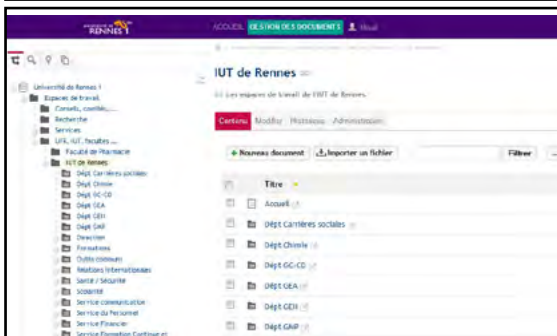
RENNES 1

ACCUEIL GESTION DES DOCUMENTS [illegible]

Université de Rennes 1
Espaces de travail
Conseils, comités...
Recherche
Services
UFR, IUT, facultés ...
Faculté de Pharmacie
IUT de Rennes
Dépt Carrières sociales
Dépt Chimie
Dépt GC-CD
Dépt GEA
Dépt GEII
Dépt GMP
Direction
Formations
Outils communs
Relations Internationales
Santé / Sécurité
Scolarité
Service communication
Service du Personnel
Service Financier
Service Formation Continue et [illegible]

IUT de Rennes

Les espaces de travail de l'IUT de Rennes

Contenu Modifier Historique Administration

+ Nouveau document Importer un fichier Filtrer

Titre
Accueil
Dépt Carrières sociales
Dépt Chimie
Dépt GC-CD
Dépt GEA
Dépt GEII
Dépt GMP